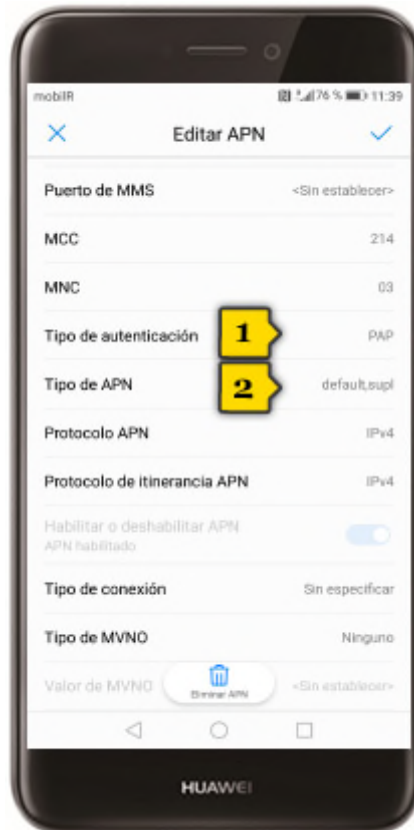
mobilR
76 % 11:39
Editar APN
Puerto de MMS
<Sin establecer>
MCC
214
MNC
03
Tipo de autenticación
1
PAP
Tipo de APN
2
default,supl
Protocolo APN
IPv4
Protocolo de itinerancia APN
IPv4
Habilitar o deshabilitar APN
APN habilitado
Tipo de conexión
Sin especificar
Tipo de MVNO
Ninguno
Valor de MVNO
Eliminar APN
<Sin establecer>
HUAWEI